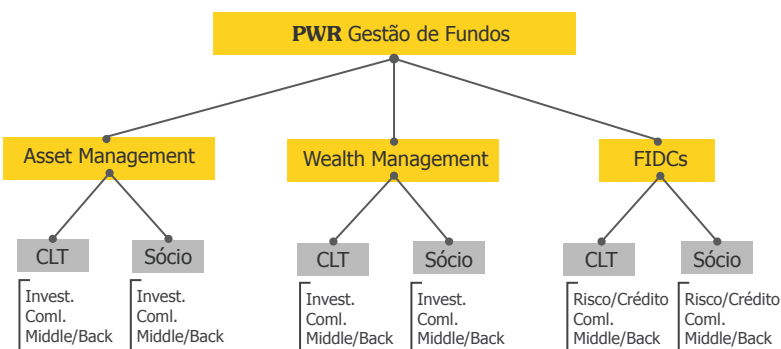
PWR Gestão de Fundos

Asset Management

Wealth Management

FIDCs

CLT

Sócio

CLT

Sócio

CLT

Sócio

Invest.
Coml.
Middle/Back

Invest.
Coml.
Middle/Back

Invest.
Coml.
Middle/Back

Invest.
Coml.
Middle/Back

Risco/Crédito
Coml.
Middle/Back

Risco/Crédito
Coml.
Middle/Back